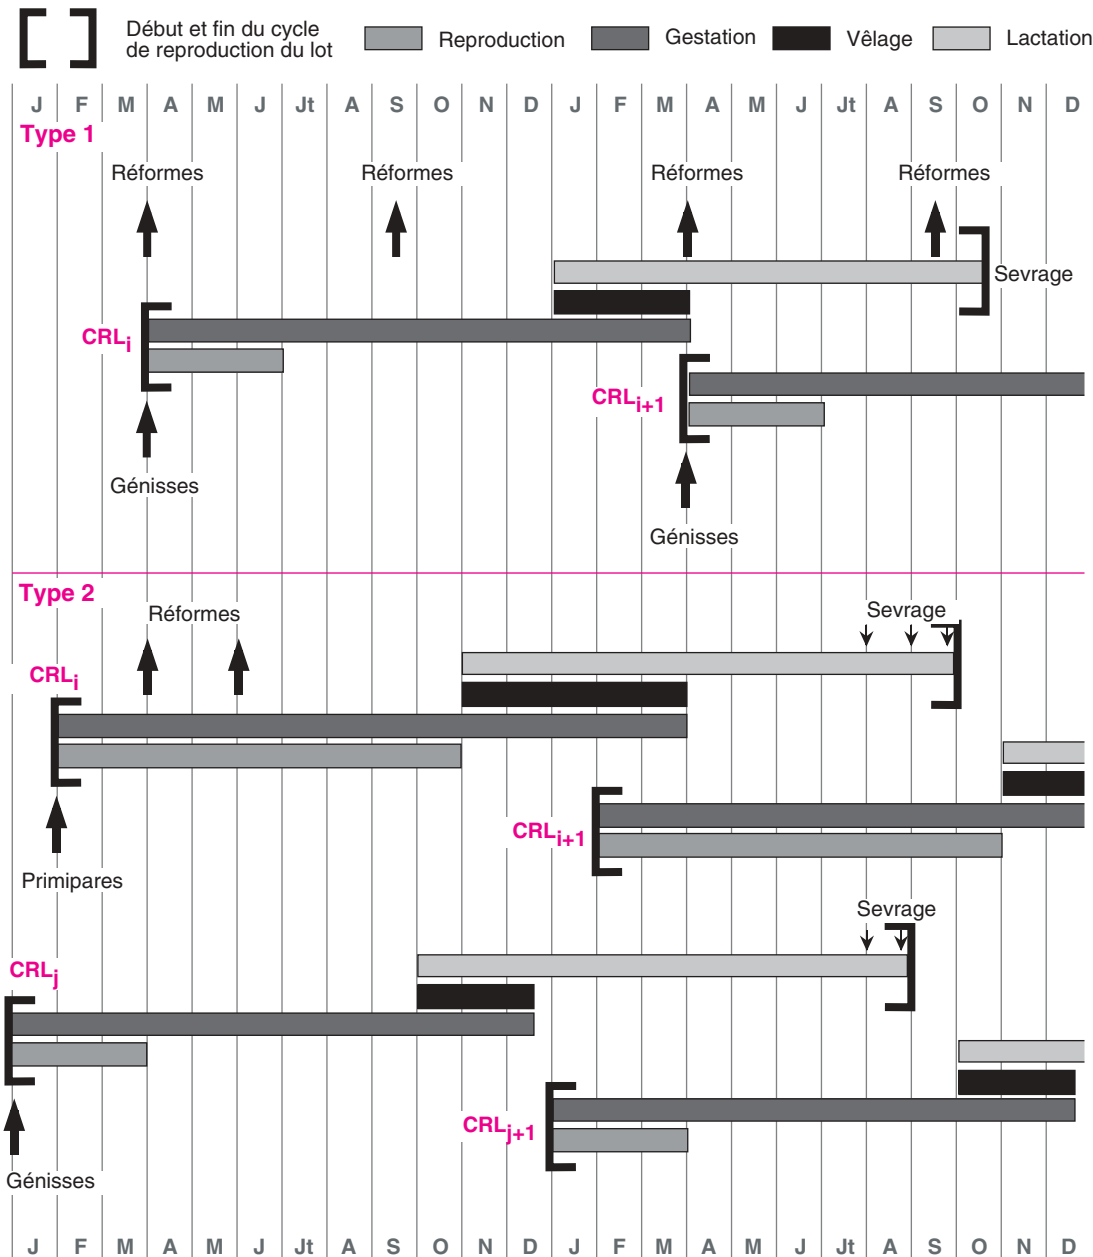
Début et fin du cycle de reproduction du lot

Reproduction Gestation Vêlage Lactation

| J | F | M | A | M | J | Jt | A | S | O | N | D | J | F | M | A | M | J | Jt | A | S | O | N | D |
|---|---|---|---|---|---|---|---|---|---|---|---|---|---|---|---|---|---|---|---|---|---|---|---|

Type 1

Réformes Réformes Réformes Réformes

Sevrage

$CRL_i$

$CRL_{i+1}$

Génisses

Génisses

Type 2

Réformes

Sevrage

$CRL_i$

Primipares

$CRL_{i+1}$

Sevrage

$CRL_j$

$CRL_{j+1}$

Génisses

| J | F | M | A | M | J | Jt | A | S | O | N | D | J | F | M | A | M | J | Jt | A | S | O | N | D |
|---|---|---|---|---|---|---|---|---|---|---|---|---|---|---|---|---|---|---|---|---|---|---|---|